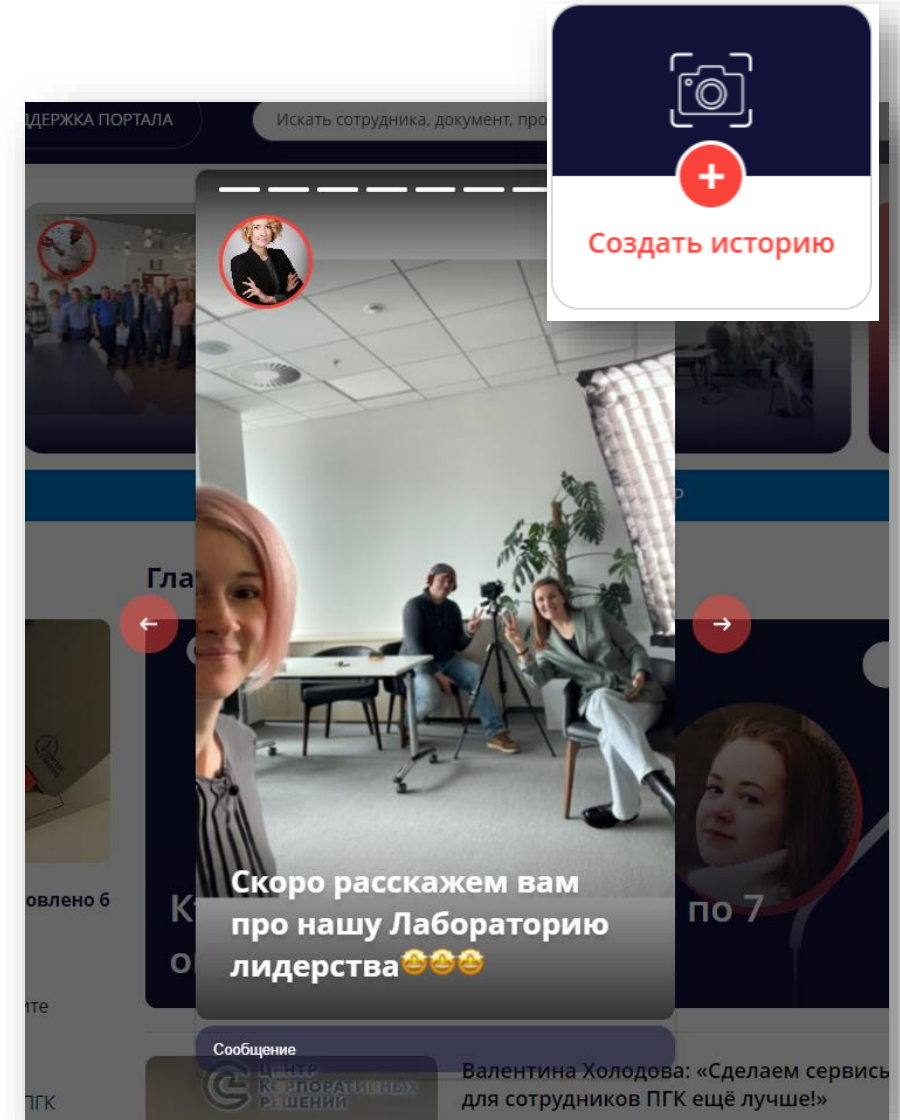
ДДЕРЖКА ПОРТАЛА

Искать сотрудника, документ, про

Создать историю

Гла

овлено 6

ите

ПГК

К

о

по 7

Скоро расскажем вам про нашу Лабораторию лидерства🤩🤩🤩

Сообщение

ЦЕНТР КОРПОРАТИВНЫХ РЕШЕНИЙ

Валентина Холодова: «Сделаем сервисы для сотрудников ПГК ещё лучше!»